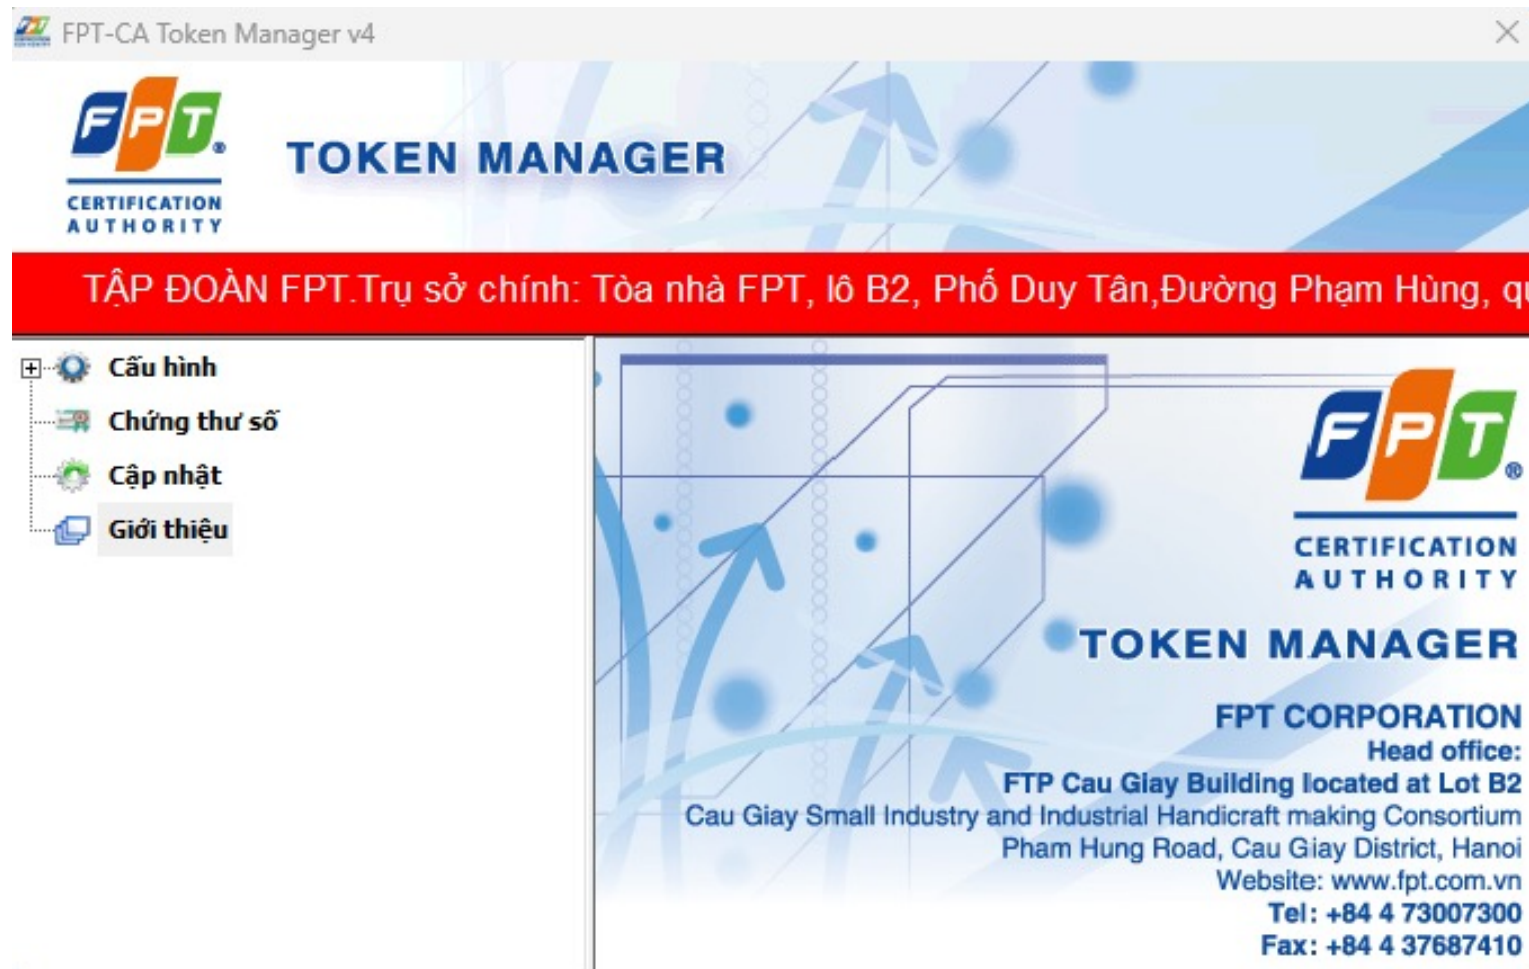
FPT-CA Token Manager v4

FPT
CERTIFICATION AUTHORITY

TOKEN MANAGER

TẬP ĐOÀN FPT.Trụ sở chính: Tòa nhà FPT, lô B2, Phố Duy Tân,Đường Phạm Hùng, q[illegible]

Cấu hình
Chứng thư số
Cập nhật
Giới thiệu

FPT
CERTIFICATION AUTHORITY
TOKEN MANAGER
FPT CORPORATION
Head office:
FTP Cau Giay Building located at Lot B2
Cau Giay Small Industry and Industrial Handicraft making Consortium
Pham Hung Road, Cau Giay District, Hanoi
Website: www.fpt.com.vn
Tel: +84 4 73007300
Fax: +84 4 37687410